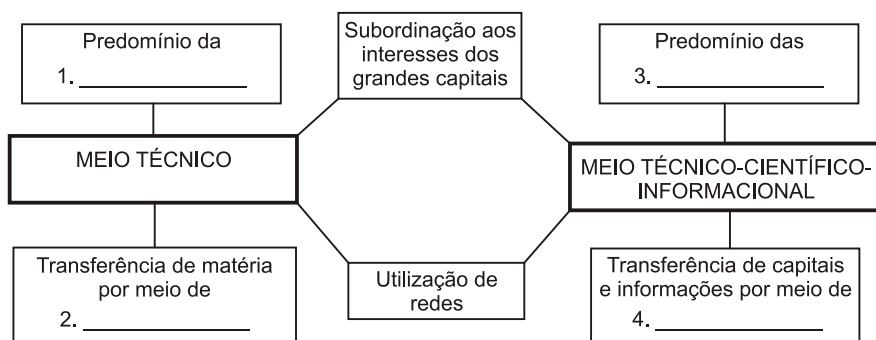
Predomínio da
1. ______________

Subordinação aos interesses dos grandes capitais

Predomínio das
3. ______________

MEIO TÉCNICO

MEIO TÉCNICO-CIENTÍFICO-INFORMACIONAL

Transferência de matéria por meio de
2. ______________

Utilização de redes

Transferência de capitais e informações por meio de
4. ______________